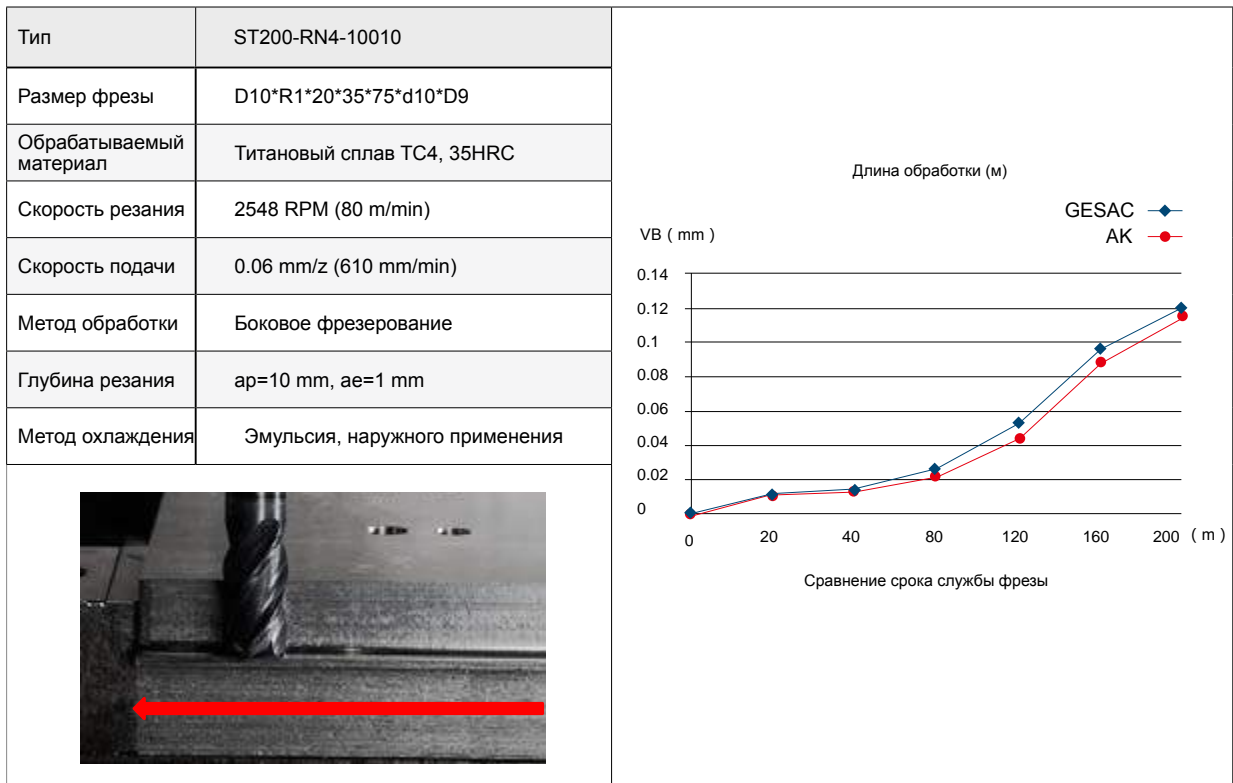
| Тип | ST200-RN4-10010 |
|---|---|
| Размер фрезы | D10*R1*20*35*75*d10*D9 |
| Обрабатываемый материал | Титановый сплав TC4, 35HRC |
| Скорость резания | 2548 RPM (80 m/min) |
| Скорость подачи | 0.06 mm/z (610 mm/min) |
| Метод обработки | Боковое фрезерование |
| Глубина резания | ap=10 mm, ae=1 mm |
| Метод охлаждения | Эмульсия, наружного применения |

Длина обработки (м)

GESAC
AK

VB ( mm )

0.14
0.12
0.1
0.08
0.06
0.04
0.02
0

0 20 40 80 120 160 200 ( m )

Сравнение срока службы фрезы